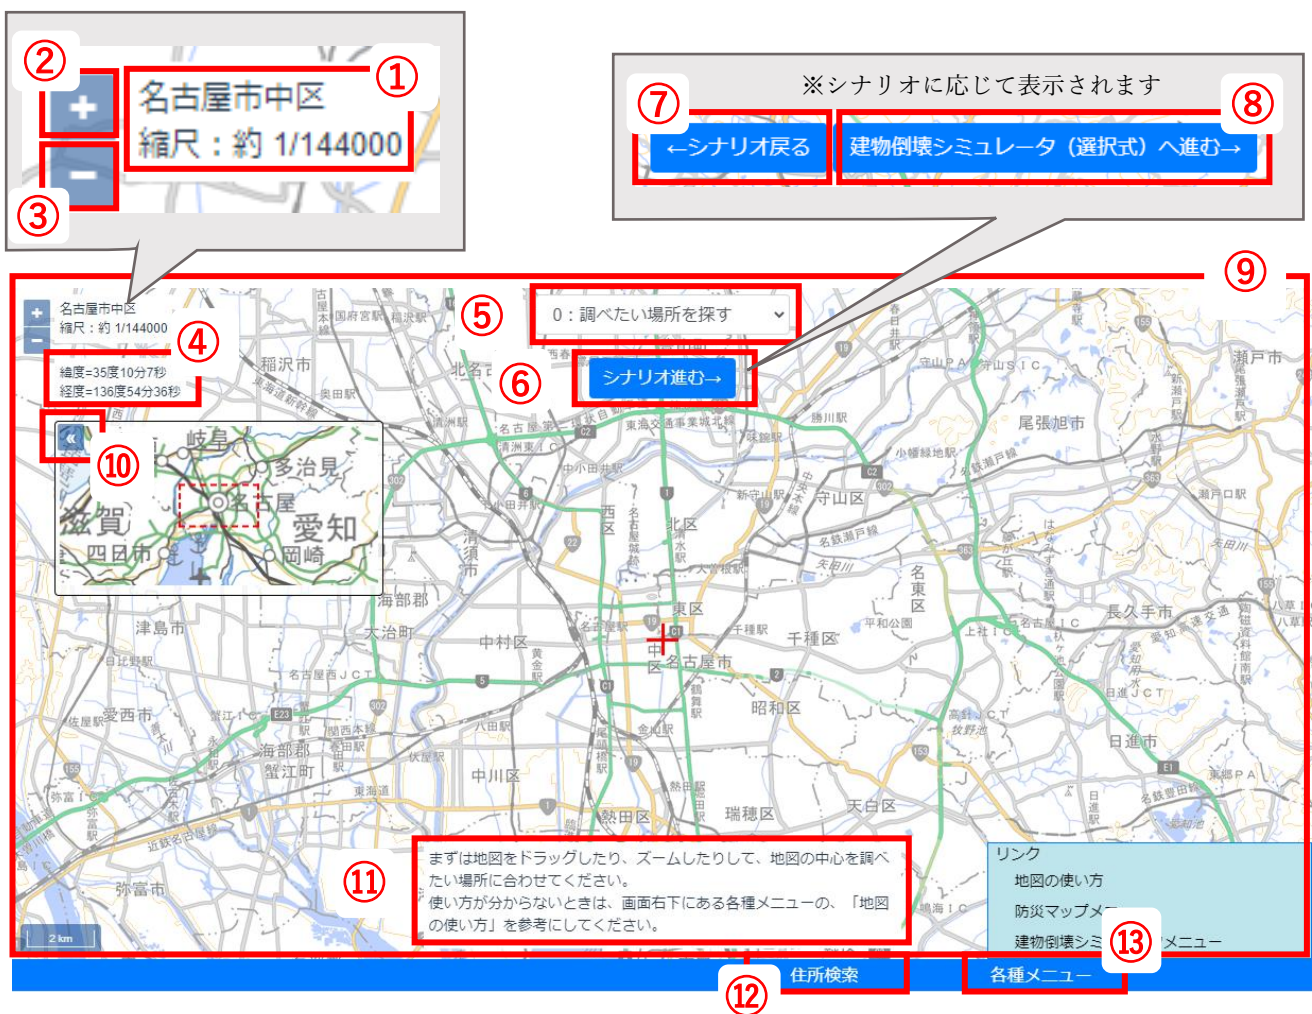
②
+
名古屋市中区
縮尺：約 1/144000
①
−
③

※シナリオに応じて表示されます
⑦
←シナリオ戻る
⑧
建物倒壊シミュレータ（選択式）へ進む→

⑨
名古屋市中区
縮尺：約 1/144000
⑤
0：調べたい場所を探す
④
緯度=35度10分7秒
経度=136度54分36秒
⑥
シナリオ進む→
«
⑩
岐阜
多治見
名古屋
滋賀
愛知
四日市
岡崎

まずは地図をドラッグしたり、ズームしたりして、地図の中心を調べたい場所に合わせてください。
使い方が分からないときは、画面右下にある各種メニューの、「地図の使い方」を参考にしてください。
⑪
リンク
地図の使い方
防災マップメ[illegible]
建物倒壊シミ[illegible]メニュー
⑬
2 km
住所検索
⑫
各種メニュー